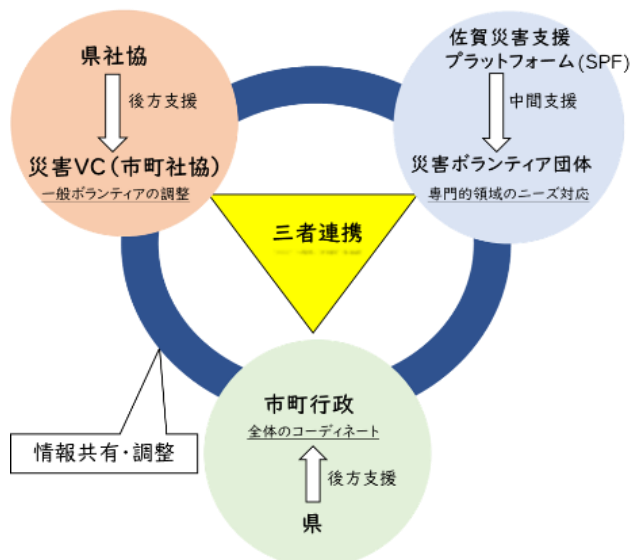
県社協

後方支援

災害VC（市町社協）

一般ボランティアの調整

佐賀災害支援
プラットフォーム（SPF）

中間支援

災害ボランティア団体

専門的領域のニーズ対応

三者連携

市町行政

全体のコーディネート

後方支援

県

情報共有・調整